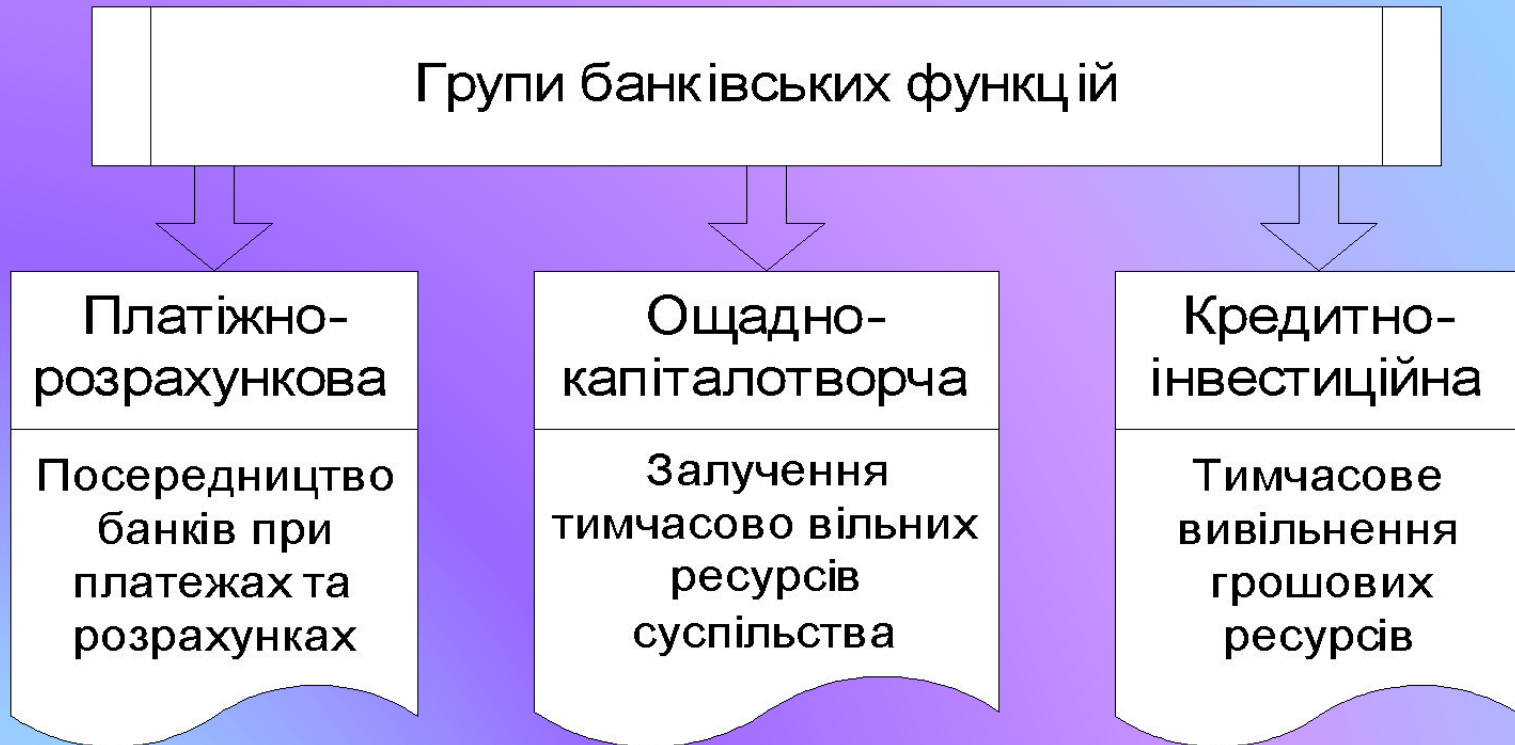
Групи банківських функцій

Платіжно-розрахункова

Посередництво банків при платежах та розрахунках

Ощадно-капіталотворча

Залучення тимчасово вільних ресурсів суспільства

Кредитно-інвестиційна

Тимчасове вивільнення грошових ресурсів